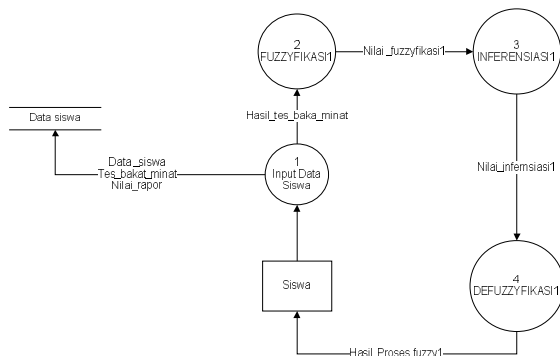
Data siswa

2
FUZZYFIKASI1

Nilai_fuzzyfikasi1

3
INFERENSIASI1

Hasil_tes_baka_minat

Data_siswa
Tes_bakat_minat
Nilai_rapor

1
Input Data
Siswa

Nilai_infernsiasi1

Siswa

4
DEFUZZYFIKASI1

Hasil_Proses fuzzy1